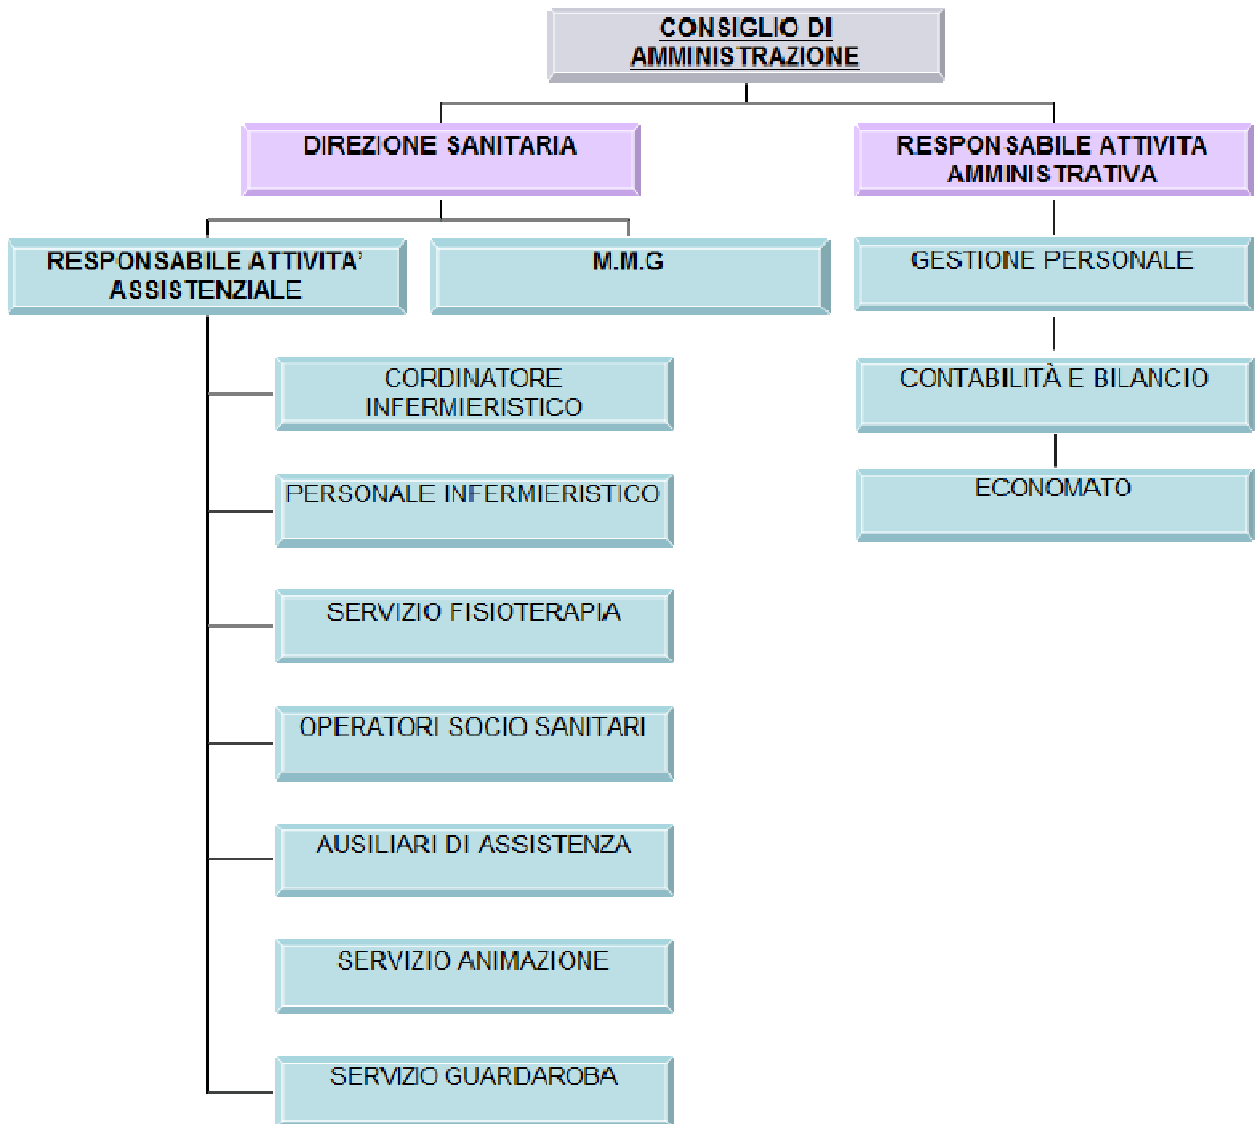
CONSIGLIO DI AMMINISTRAZIONE

DIREZIONE SANITARIA

RESPONSABILE ATTIVITA AMMINISTRATIVA

RESPONSABILE ATTIVITA' ASSISTENZIALE

M.M.G

GESTIONE PERSONALE

CONTABILITÀ E BILANCIO

ECONOMATO

CORDINATORE INFERMIERISTICO

PERSONALE INFERMIERISTICO

SERVIZIO FISIOTERAPIA

OPERATORI SOCIO SANITARI

AUSILIARI DI ASSISTENZA

SERVIZIO ANIMAZIONE

SERVIZIO GUARDAROBA